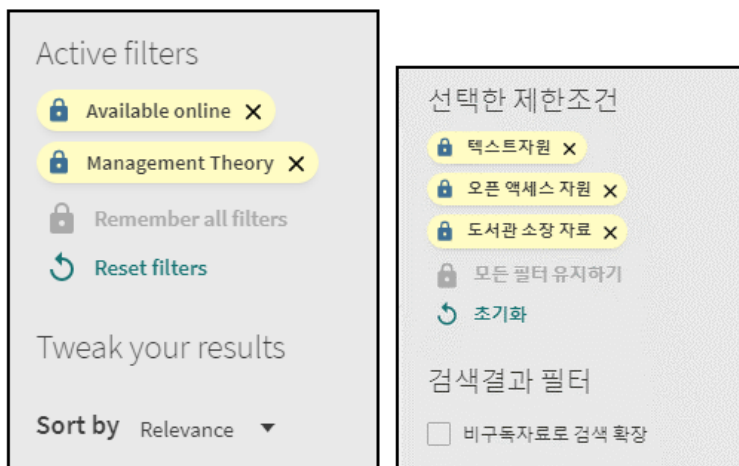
Active filters

Available online ✕

Management Theory ✕

Remember all filters

Reset filters

Tweak your results

Sort by Relevance ▼

선택한 제한조건

텍스트자원 ✕

오픈 액세스 자원 ✕

도서관 소장 자료 ✕

모든 필터 유지하기

초기화

검색결과 필터

비구독자료로 검색 확장